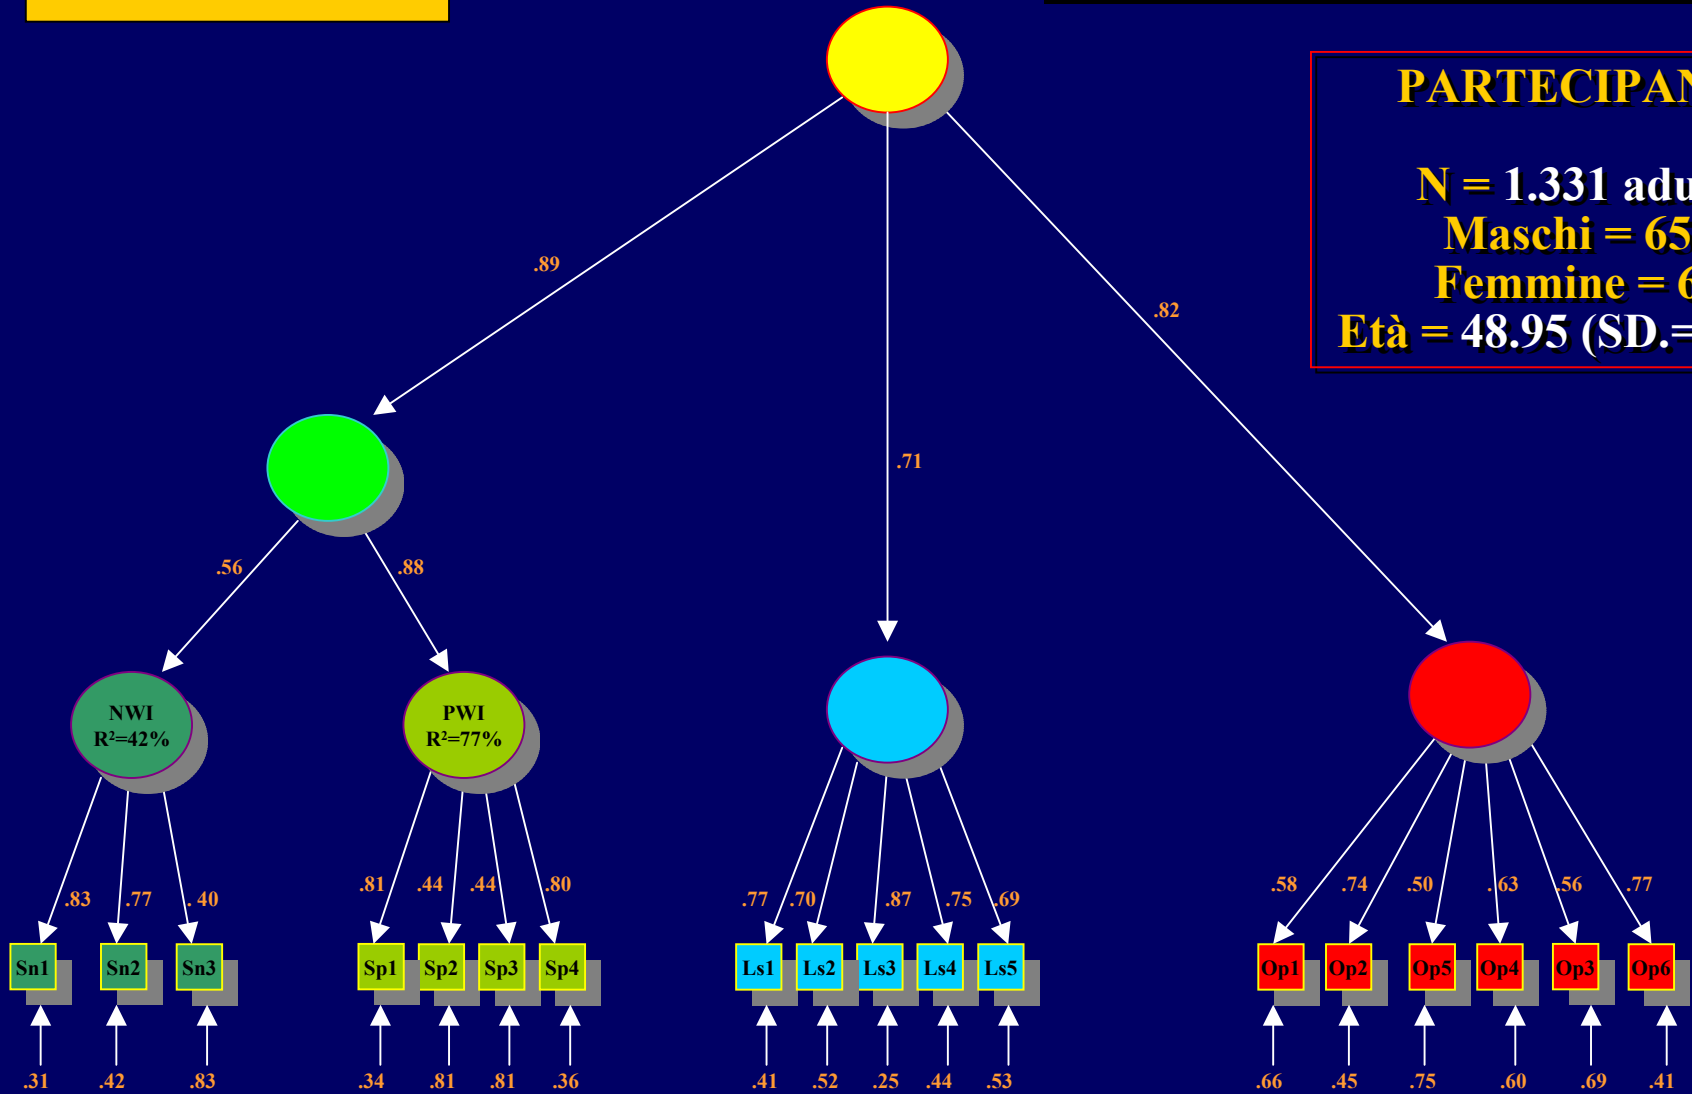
PARTECIPAN

N = 1.331 adu
Maschi = 65
Femmine = 6
Età = 48.95 (SD.=

.89

.71

.82

.56

.88

NWI
R²=42%

PWI
R²=77%

.83 .77 . 40

.81 .44 .44 .80

.77 .70 .87 .75 .69

.58 .74 .50 .63 .56 .77

Sn1 Sn2 Sn3

Sp1 Sp2 Sp3 Sp4

Ls1 Ls2 Ls3 Ls4 Ls5

Op1 Op2 Op5 Op4 Op3 Op6

.31 .42 .83

.34 .81 .81 .36

.41 .52 .25 .44 .53

.66 .45 .75 .60 .69 .41